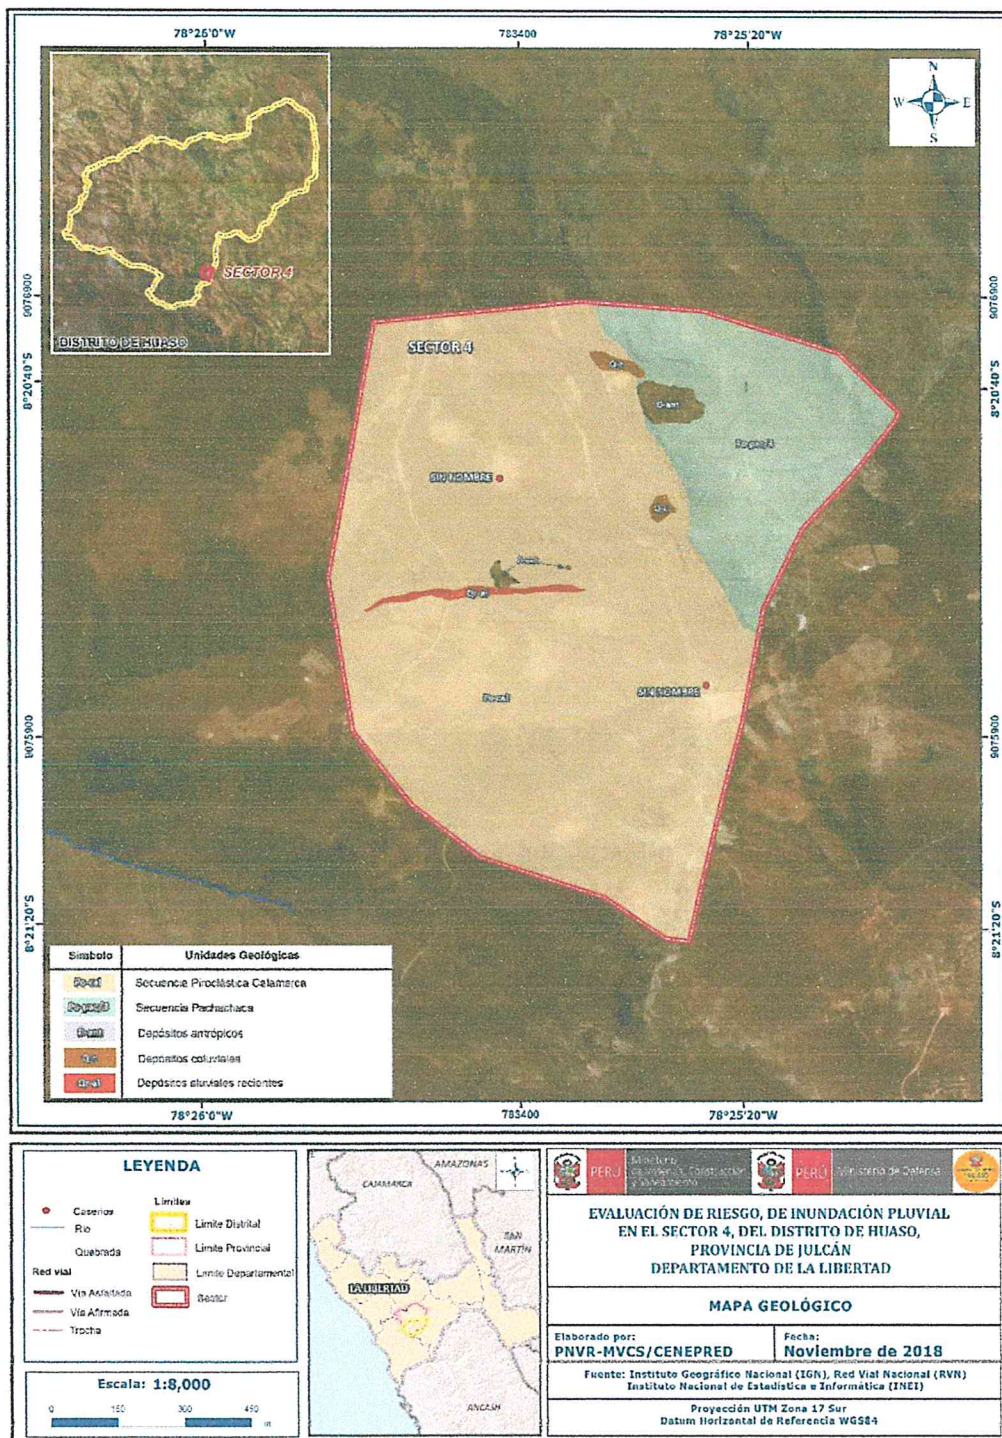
78°26'0"W
783400
78°25'20"W

N
W E
S

SECTOR 4
DISTRITO DE HUASO

9076900
8°20'40"S

SECTOR 4
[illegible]
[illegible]
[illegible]
SIN NOMBRE
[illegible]
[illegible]
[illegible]
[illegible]
SIN NOMBRE

9075900
8°21'20"S

| Simbolo | Unidades Geológicas |
|---|---|
| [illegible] | Secuencia Piroclástica Calamarca |
| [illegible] | Secuencia Pachachaca |
| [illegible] | Depósitos antrópicos |
| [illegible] | Depósitos coluviales |
| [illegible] | Depósitos aluviales recientes |

78°26'0"W
783400
78°25'20"W

LEYENDA
Caserios
Rio
Quebrada
Red vial
Vía Asfaltada
Vía Afirmada
Trocha
Limites
Limite Distrital
Limite Provincial
Limite Departamental
Sector

Escala: 1:8,000
0 150 300 450 m

AMAZONAS
CAJAMARCA
SAN MARTIN
LA LIBERTAD
ANCASH

PERÚ Ministerio de Vivienda, Construcción y Saneamiento
PERÚ Ministerio de Defensa

EVALUACIÓN DE RIESGO, DE INUNDACIÓN PLUVIAL EN EL SECTOR 4, DEL DISTRITO DE HUASO, PROVINCIA DE JULCÁN DEPARTAMENTO DE LA LIBERTAD

MAPA GEOLÓGICO

Elaborado por:
PNVR-MVCS/CENEPRED
Fecha:
Noviembre de 2018

Fuente: Instituto Geográfico Nacional (IGN), Red Vial Nacional (RVN) Instituto Nacional de Estadística e Informática (INEI)

Proyección UTM Zona 17 Sur
Datum Horizontal de Referencia WGS84